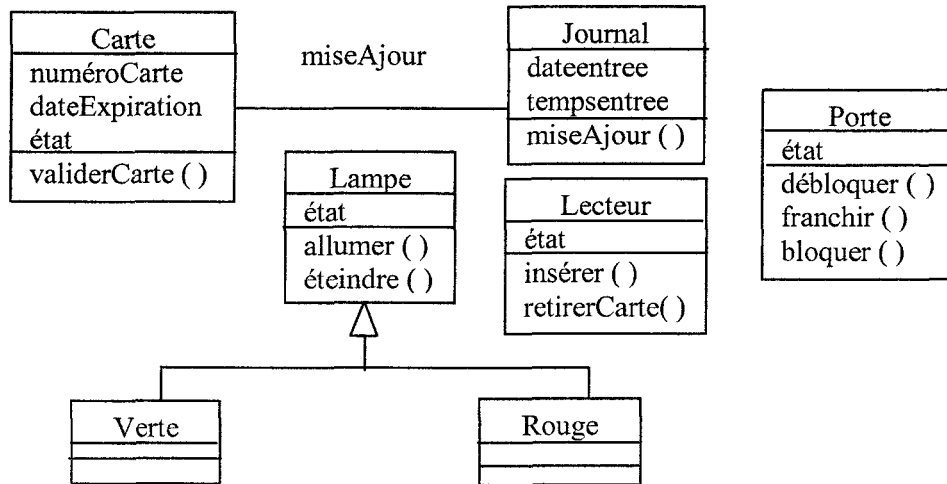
Carte
numéroCarte
dateExpiration
état
validerCarte ( )

miseAjour

Journal
dateentree
tempsentree
miseAjour ( )

Porte
état
débloquer ( )
franchir ( )
bloquer ( )

Lampe
état
allumer ( )
éteindre ( )

Lecteur
état
insérer ( )
retirerCarte( )

Verte

Rouge